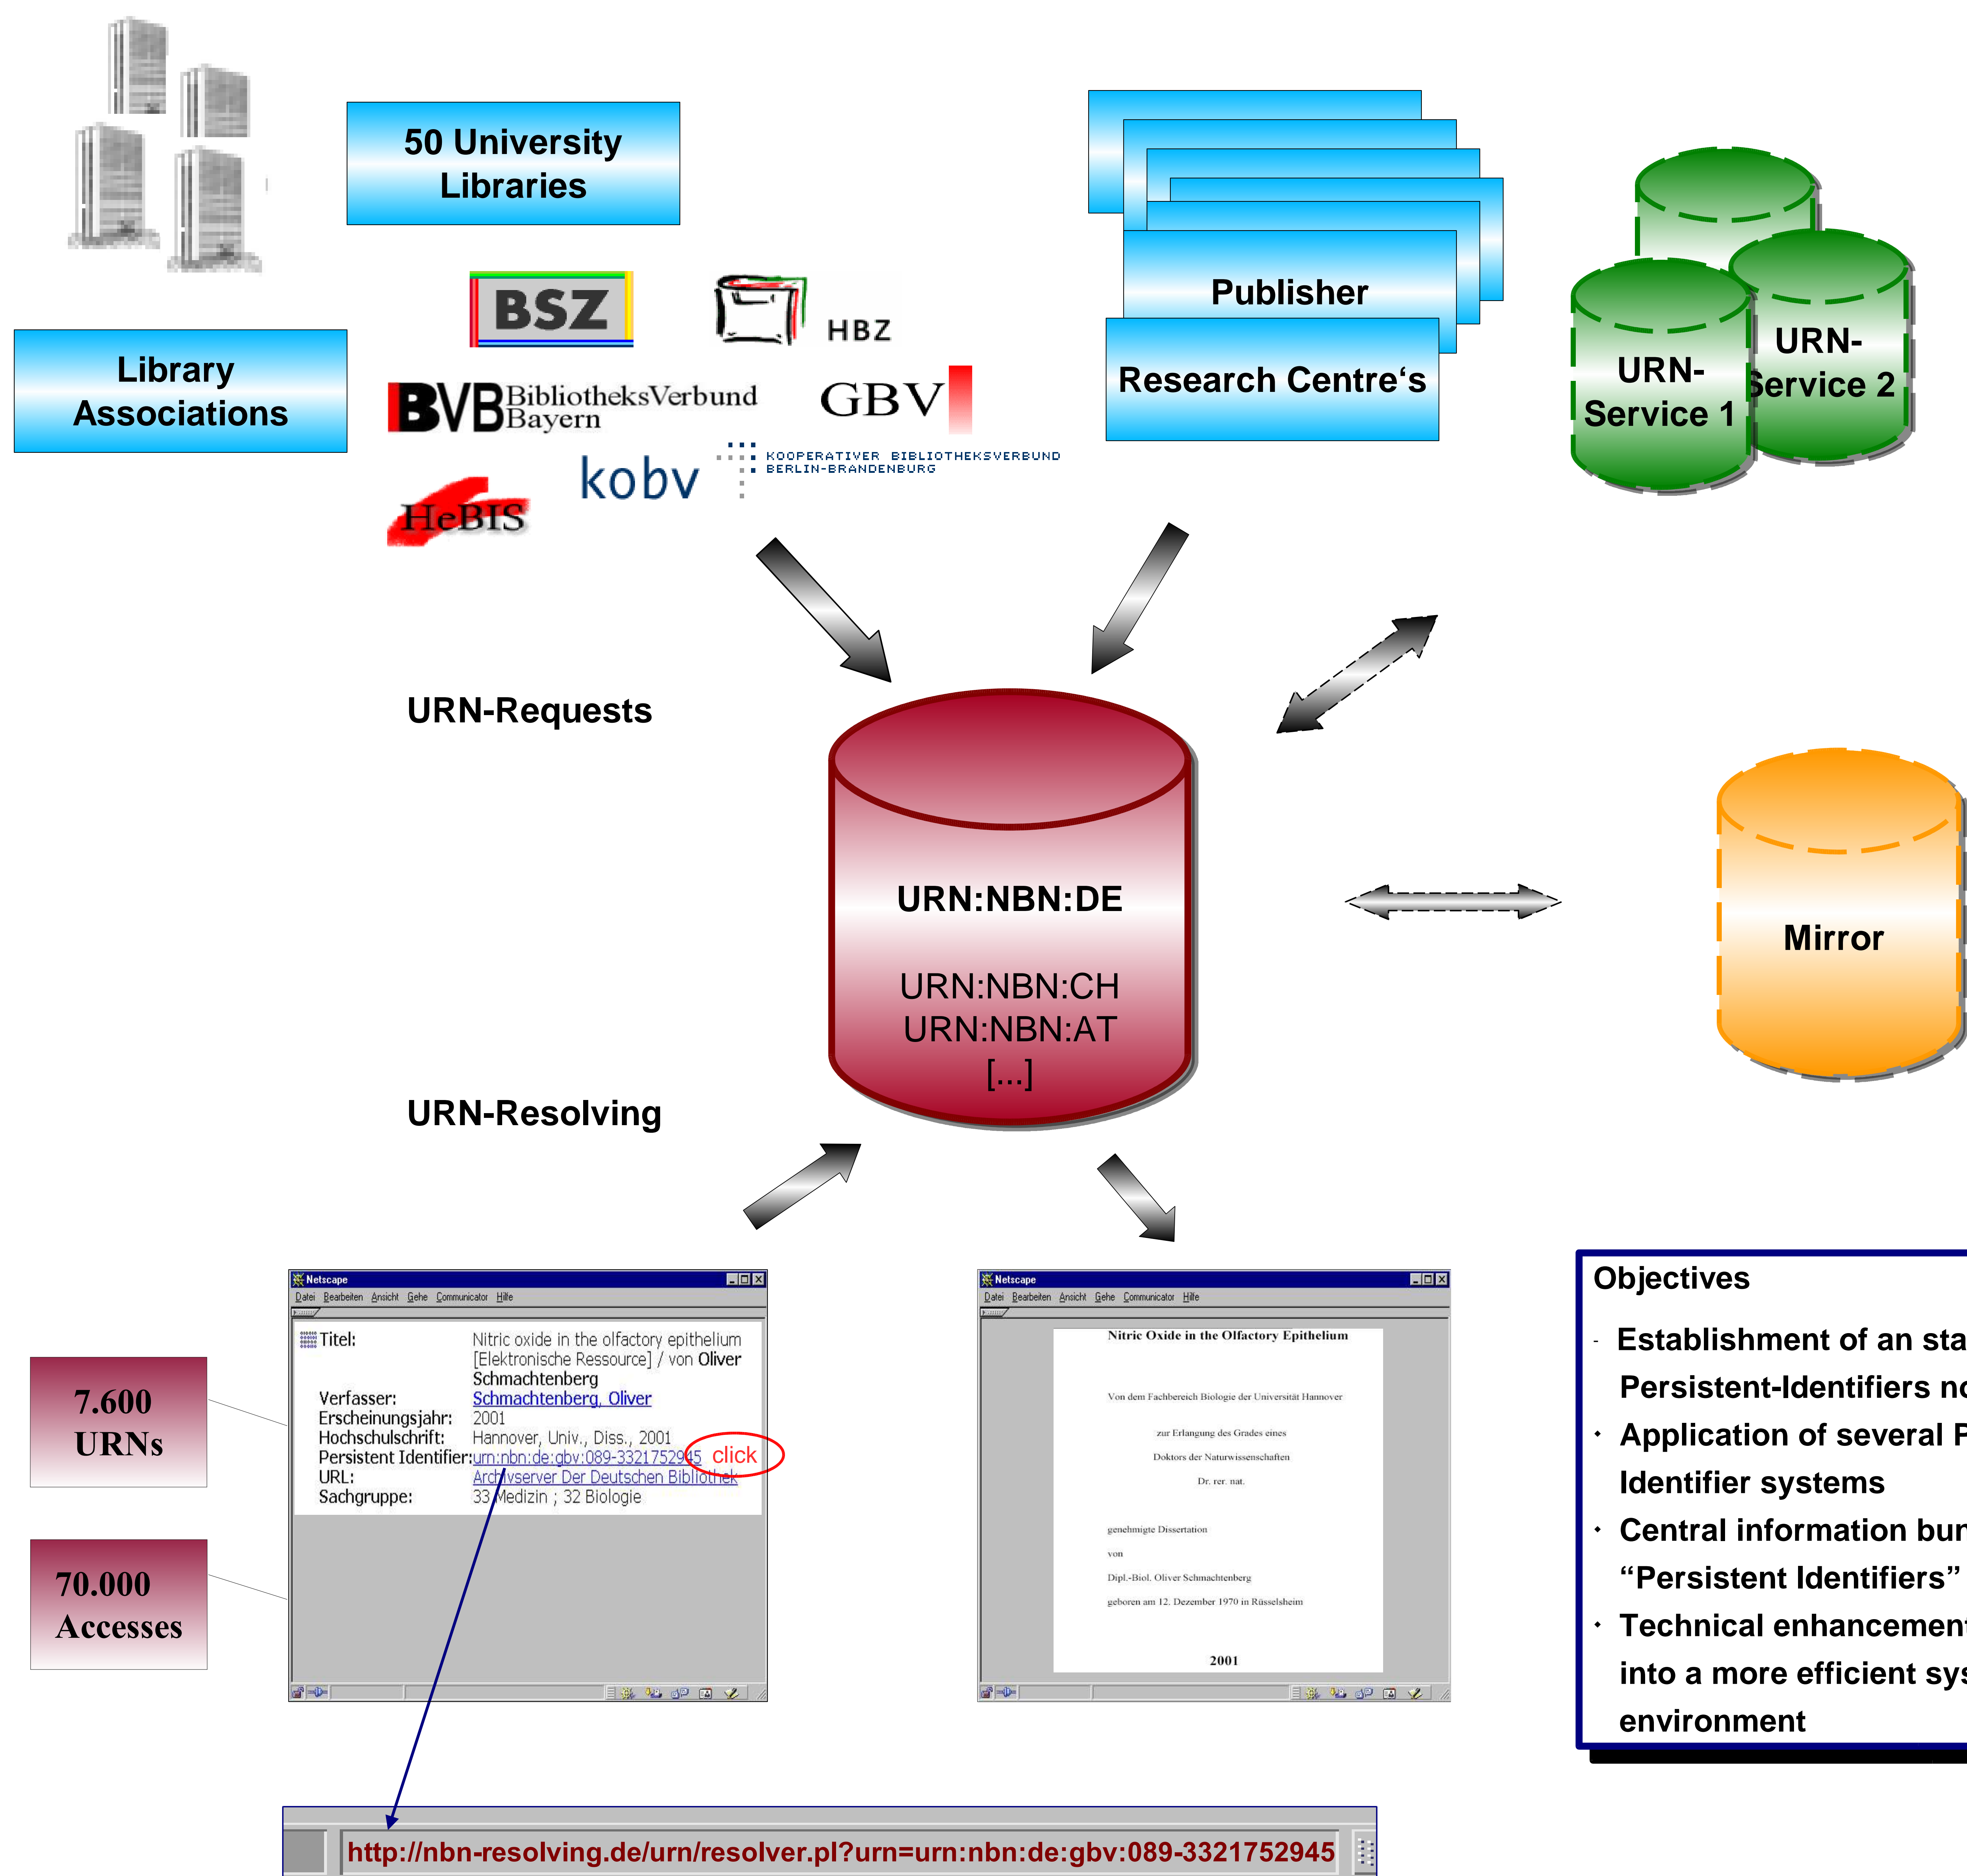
50 University Libraries

Library Associations

BSZ

HBZ

BVB BibliotheksVerbund Bayern

GBV

kobv

KOOPERATIVER BIBLIOTHEKSVERBUND BERLIN-BRANDENBURG

HeBIS

Publisher

Research Centre's

URN-Service 1

URN-Service 2

URN-Requests

URN:NBN:DE

URN:NBN:CH
URN:NBN:AT
[...]

Mirror

URN-Resolving

7.600 URNs

70.000 Accesses

Netscape
Datei Bearbeiten Ansicht Gehe Communicator Hilfe

Titel: Nitric oxide in the olfactory epithelium [Elektronische Ressource] / von Oliver Schmachtenberg
Verfasser: Schmachtenberg, Oliver
Erscheinungsjahr: 2001
Hochschulschrift: Hannover, Univ., Diss., 2001
Persistent Identifier: urn:nbn:de:gbv:089-3321752945 click
URL: Archivserver Der Deutschen Bibliothek
Sachgruppe: 33 Medizin ; 32 Biologie

Netscape
Datei Bearbeiten Ansicht Gehe Communicator Hilfe

Nitric Oxide in the Olfactory Epithelium

Von dem Fachbereich Biologie der Universität Hannover

zur Erlangung des Grades eines

Doktors der Naturwissenschaften

Dr. rer. nat.

genehmigte Dissertation

von

Dipl.-Biol. Oliver Schmachtenberg

geboren am 12. Dezember 1970 in Rüsselsheim

2001

Objectives

- Establishment of an sta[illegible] Persistent-Identifiers n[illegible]
• Application of several P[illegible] Identifier systems
• Central information bu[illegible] "Persistent Identifiers"
• Technical enhancemen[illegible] into a more efficient sys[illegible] environment

http://nbn-resolving.de/urn/resolver.pl?urn=urn:nbn:de:gbv:089-3321752945